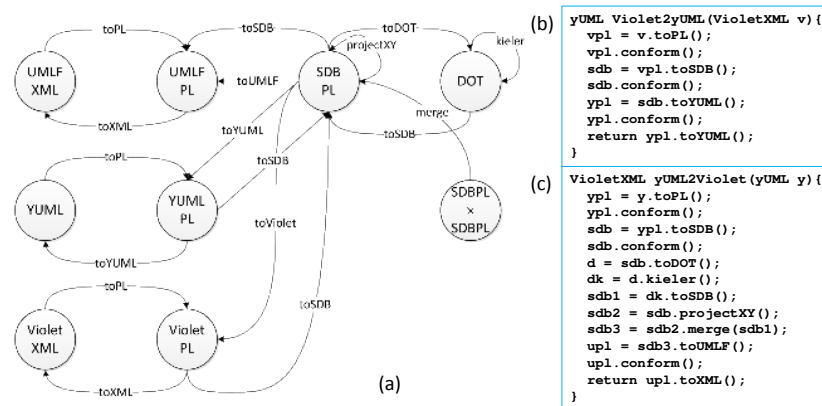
toPL

toSDB

toDOT

projectXY

kieler

UMLF XML

UMLF PL

toUMLF

SDB PL

DOT

toXML

merge

toYUML

toSDB

toPL

toSDB

YUML

YUML PL

SDBPL × SDBPL

toViolet

toYUML

toSDB

toPL

Violet XML

Violet PL

toXML

(a)

(b)

```
yUML Violet2yUML(VioletXML v){
  vpl = v.toPL();
  vpl.conform();
  sdb = vpl.toSDB();
  sdb.conform();
  ypl = sdb.toYUML();
  ypl.conform();
  return ypl.toYUML();
}
```

(c)

```
VioletXML yUML2Violet(yUML y){
  ypl = y.toPL();
  ypl.conform();
  sdb = ypl.toSDB();
  sdb.conform();
  d = sdb.toDOT();
  dk = d.kieler();
  sdb1 = dk.toSDB();
  sdb2 = sdb.projectXY();
  sdb3 = sdb2.merge(sdb1);
  upl = sdb3.toUMLF();
  upl.conform();
  return upl.toXML();
}
```